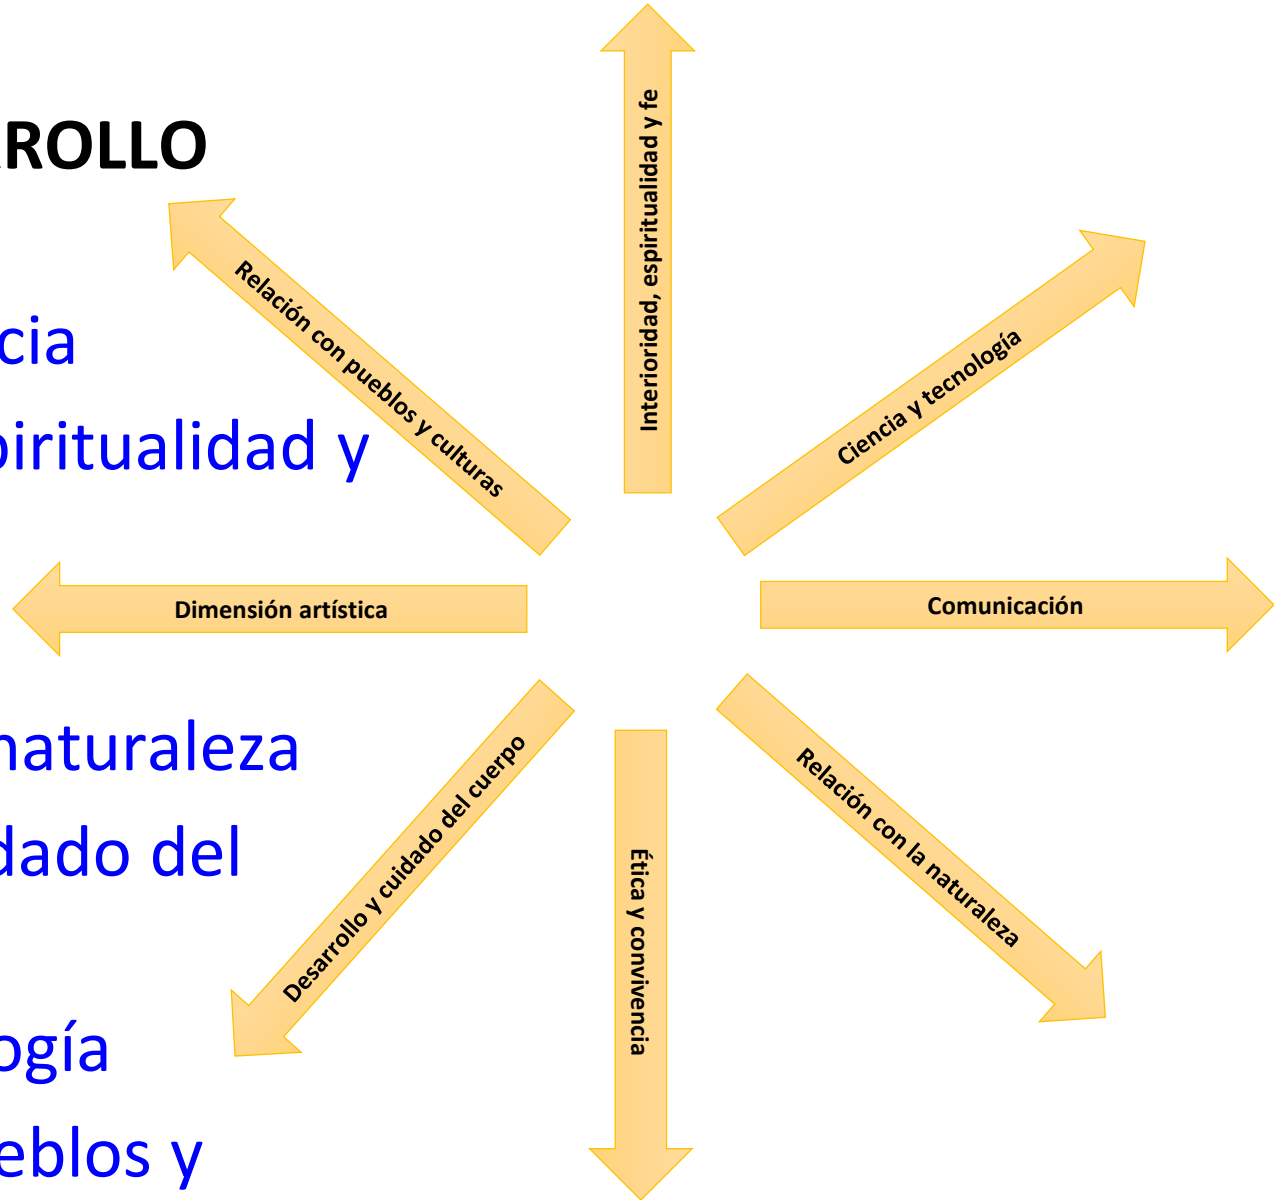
ROLLO

cia

piritualidad y

naturaleza

dado del

ogía

eblos y

Interioridad, espiritualidad y fe

Relación con pueblos y culturas

Ciencia y tecnología

Dimensión artística

Comunicación

Desarrollo y cuidado del cuerpo

Ética y convivencia

Relación con la naturaleza